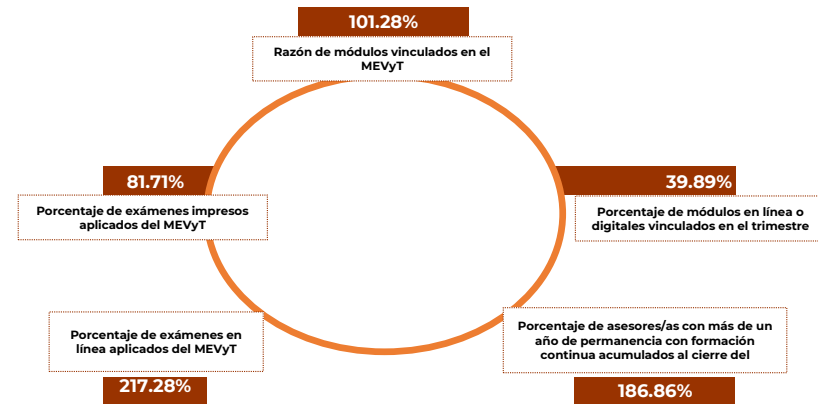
101.28%

Razón de módulos vinculados en el MEVyT

81.71%

Porcentaje de exámenes impresos aplicados del MEVyT

39.89%

Porcentaje de módulos en línea o digitales vinculados en el trimestre

Porcentaje de exámenes en línea aplicados del MEVyT

217.28%

Porcentaje de asesores/as con más de un año de permanencia con formación continua acumulados al cierre del

186.86%